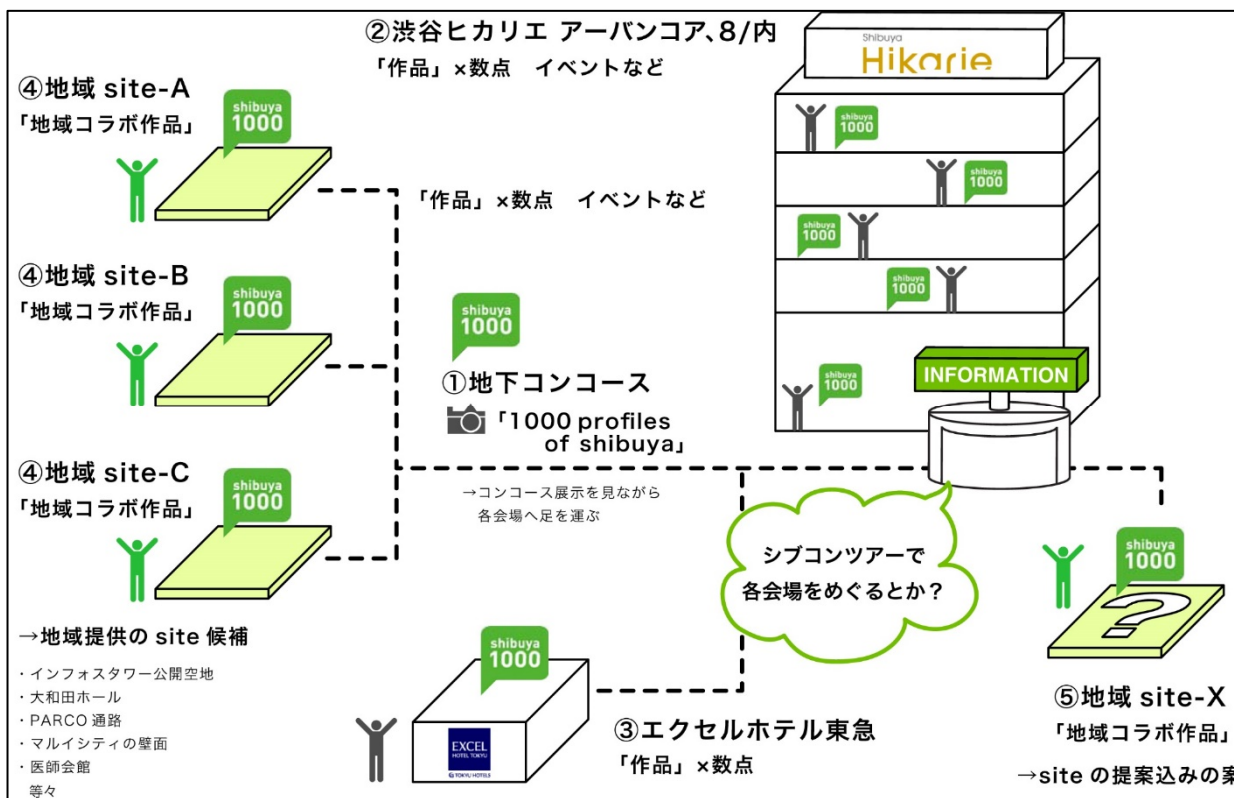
②渋谷ヒカリエ アーバンコア、8/内
「作品」×数点　イベントなど

Shibuya
Hikarie

④地域 site-A
「地域コラボ作品」

shibuya 1000

「作品」×数点　イベントなど

④地域 site-B
「地域コラボ作品」

shibuya 1000

shibuya 1000

①地下コンコース
「1000 profiles of shibuya」

INFORMATION

④地域 site-C
「地域コラボ作品」

shibuya 1000

→コンコース展示を見ながら
各会場へ足を運ぶ

シブコンツアーで
各会場をめぐるとか？

shibuya 1000

→地域提供の site 候補

・インフォスタワー公開空地
・大和田ホール
・PARCO 通路
・マルイシティの壁面
・医師会館
等々

shibuya 1000

EXCEL HOTEL TOKYU
TOKYU HOTELS

③エクセルホテル東急
「作品」×数点

⑤地域 site-X
「地域コラボ作品」
→site の提案込みの案